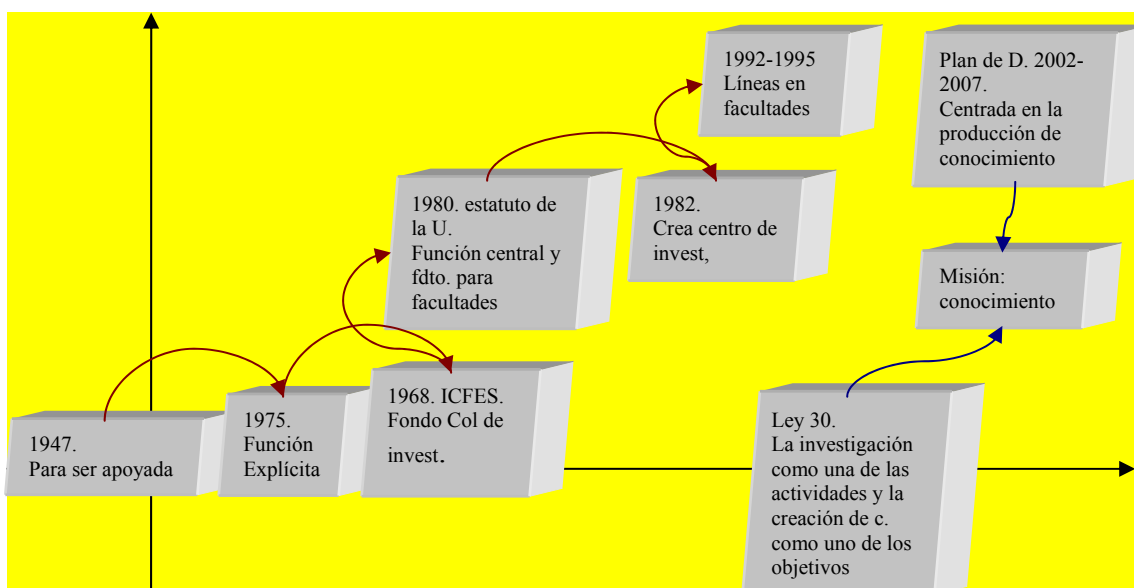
1992-1995
Líneas en facultades

Plan de D. 2002-2007.
Centrada en la producción de conocimiento

1980. estatuto de la U.
Función central y fdto. para facultades

1982.
Crea centro de invest,

Misión:
conocimiento

1947.
Para ser apoyada

1975.
Función Explícita

1968. ICFES.
Fondo Col de invest.

Ley 30.
La investigación como una de las actividades y la creación de c. como uno de los objetivos